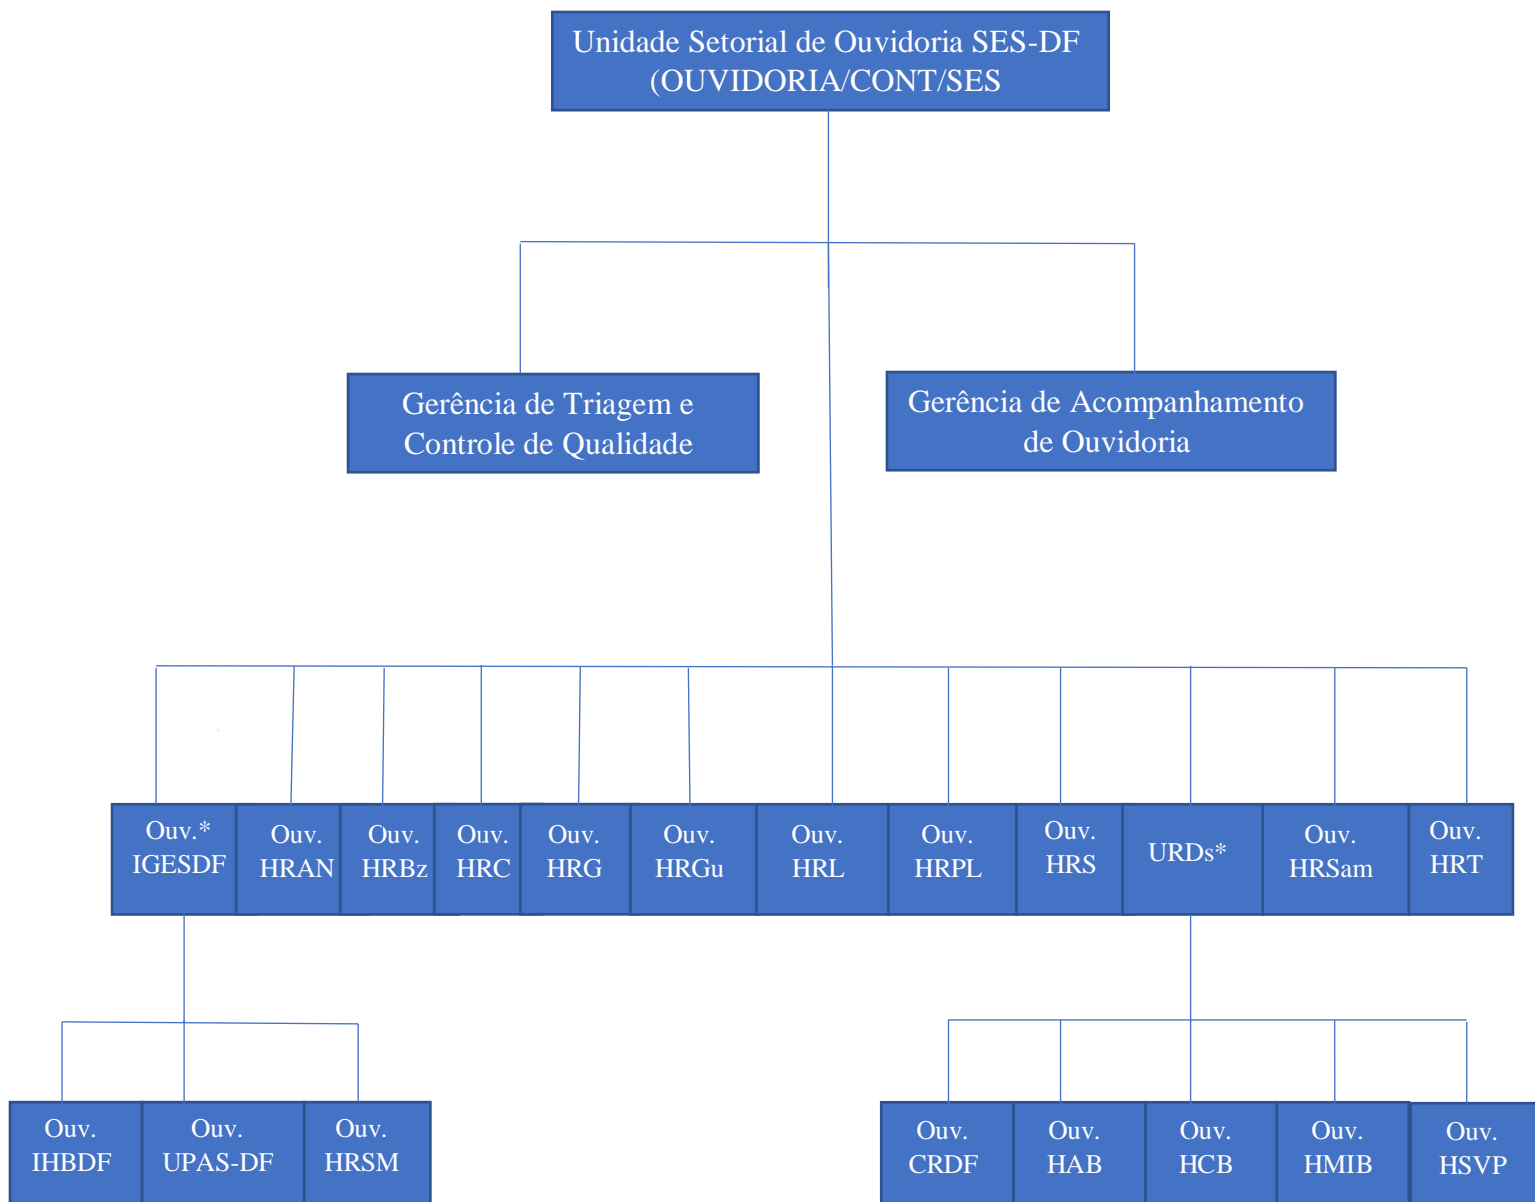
Unidade Setorial de Ouvidoria SES-DF (OUVIDORIA/CONT/SES

Gerência de Triagem e Controle de Qualidade

Gerência de Acompanhamento de Ouvidoria

Ouv.* IGESDF

Ouv. HRAN

Ouv. HRBz

Ouv. HRC

Ouv. HRG

Ouv. HRGu

Ouv. HRL

Ouv. HRPL

Ouv. HRS

URDs*

Ouv. HRSam

Ouv. HRT

Ouv. IHBDF

Ouv. UPAS-DF

Ouv. HRSM

Ouv. CRDF

Ouv. HAB

Ouv. HCB

Ouv. HMIB

Ouv. HSVP